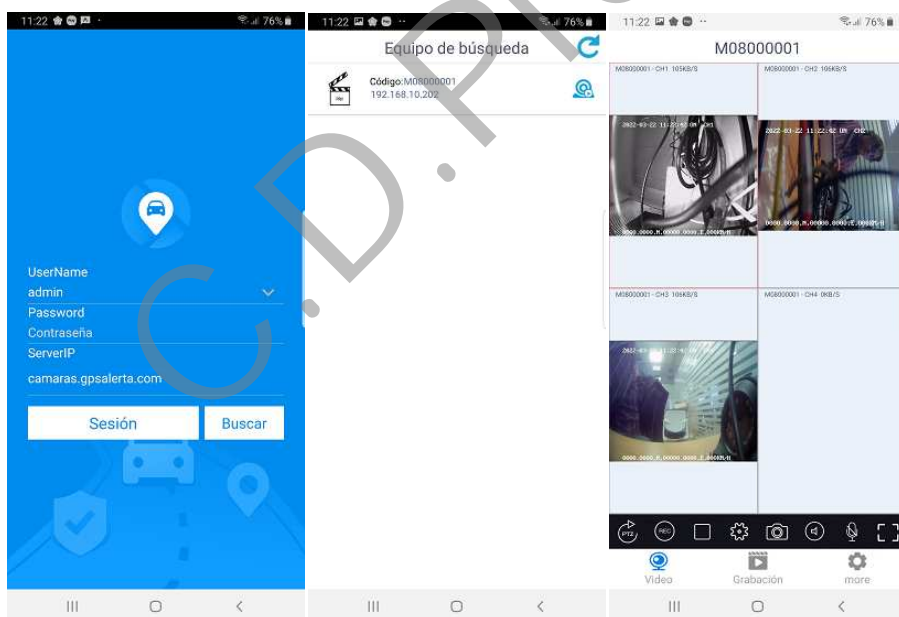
11:22 76%

UserName
admin
Password
Contraseña
ServerIP
camaras.gpsalerta.com

Sesión
Buscar

11:22 76%

Equipo de búsqueda

Código:M08000001
192.168.10.202

11:22 76%

M08000001

M08000001 - CH1 105KB/S
2022-03-22 11:22:42 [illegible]
M08000001 - CH2 105KB/S
2022-03-22 11:22:42 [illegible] CH2
M08000001 - CH3 106KB/S
2022-03-22 11:22:42 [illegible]
M08000001 - CH4 0KB/S

PTZ
REC

Video
Grabación
more